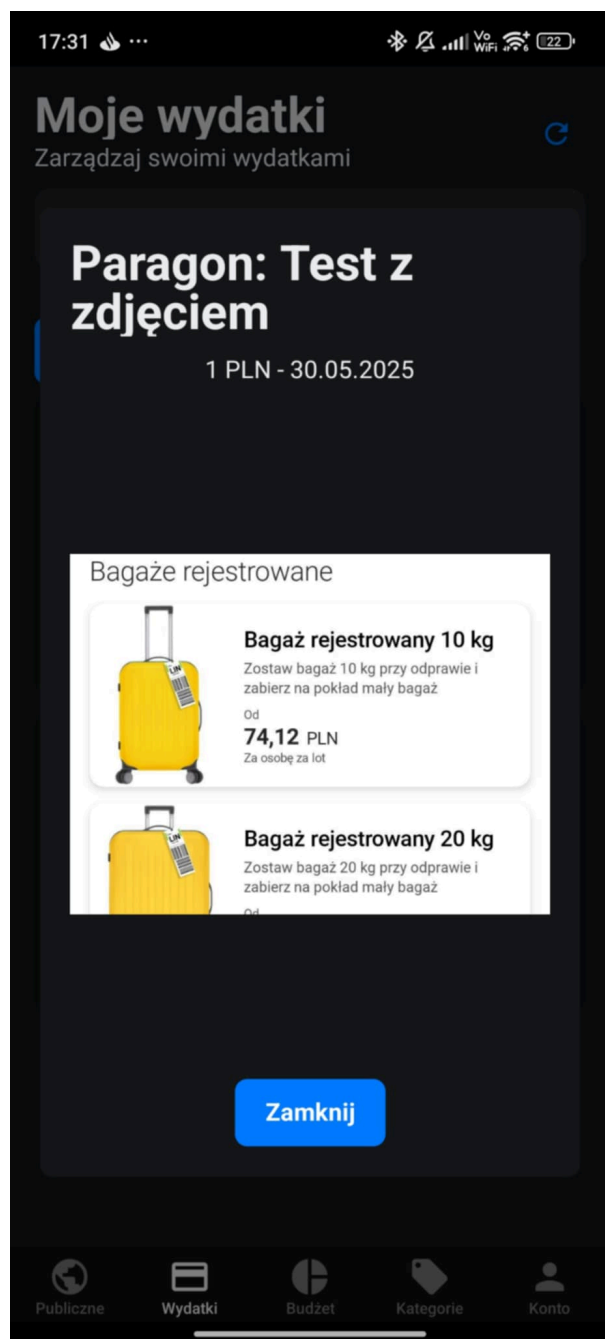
17:31 ··· Vo WiFi 22

Moje wydatki
Zarządzaj swoimi wydatkami

Paragon: Test z zdjęciem
1 PLN - 30.05.2025

Bagaże rejestrowane

Bagaż rejestrowany 10 kg
Zostaw bagaż 10 kg przy odprawie i zabierz na pokład mały bagaż
Od
74,12 PLN
Za osobę za lot

Bagaż rejestrowany 20 kg
Zostaw bagaż 20 kg przy odprawie i zabierz na pokład mały bagaż
Od

Zamknij

Publiczne
Wydatki
Budżet
Kategorie
Konto